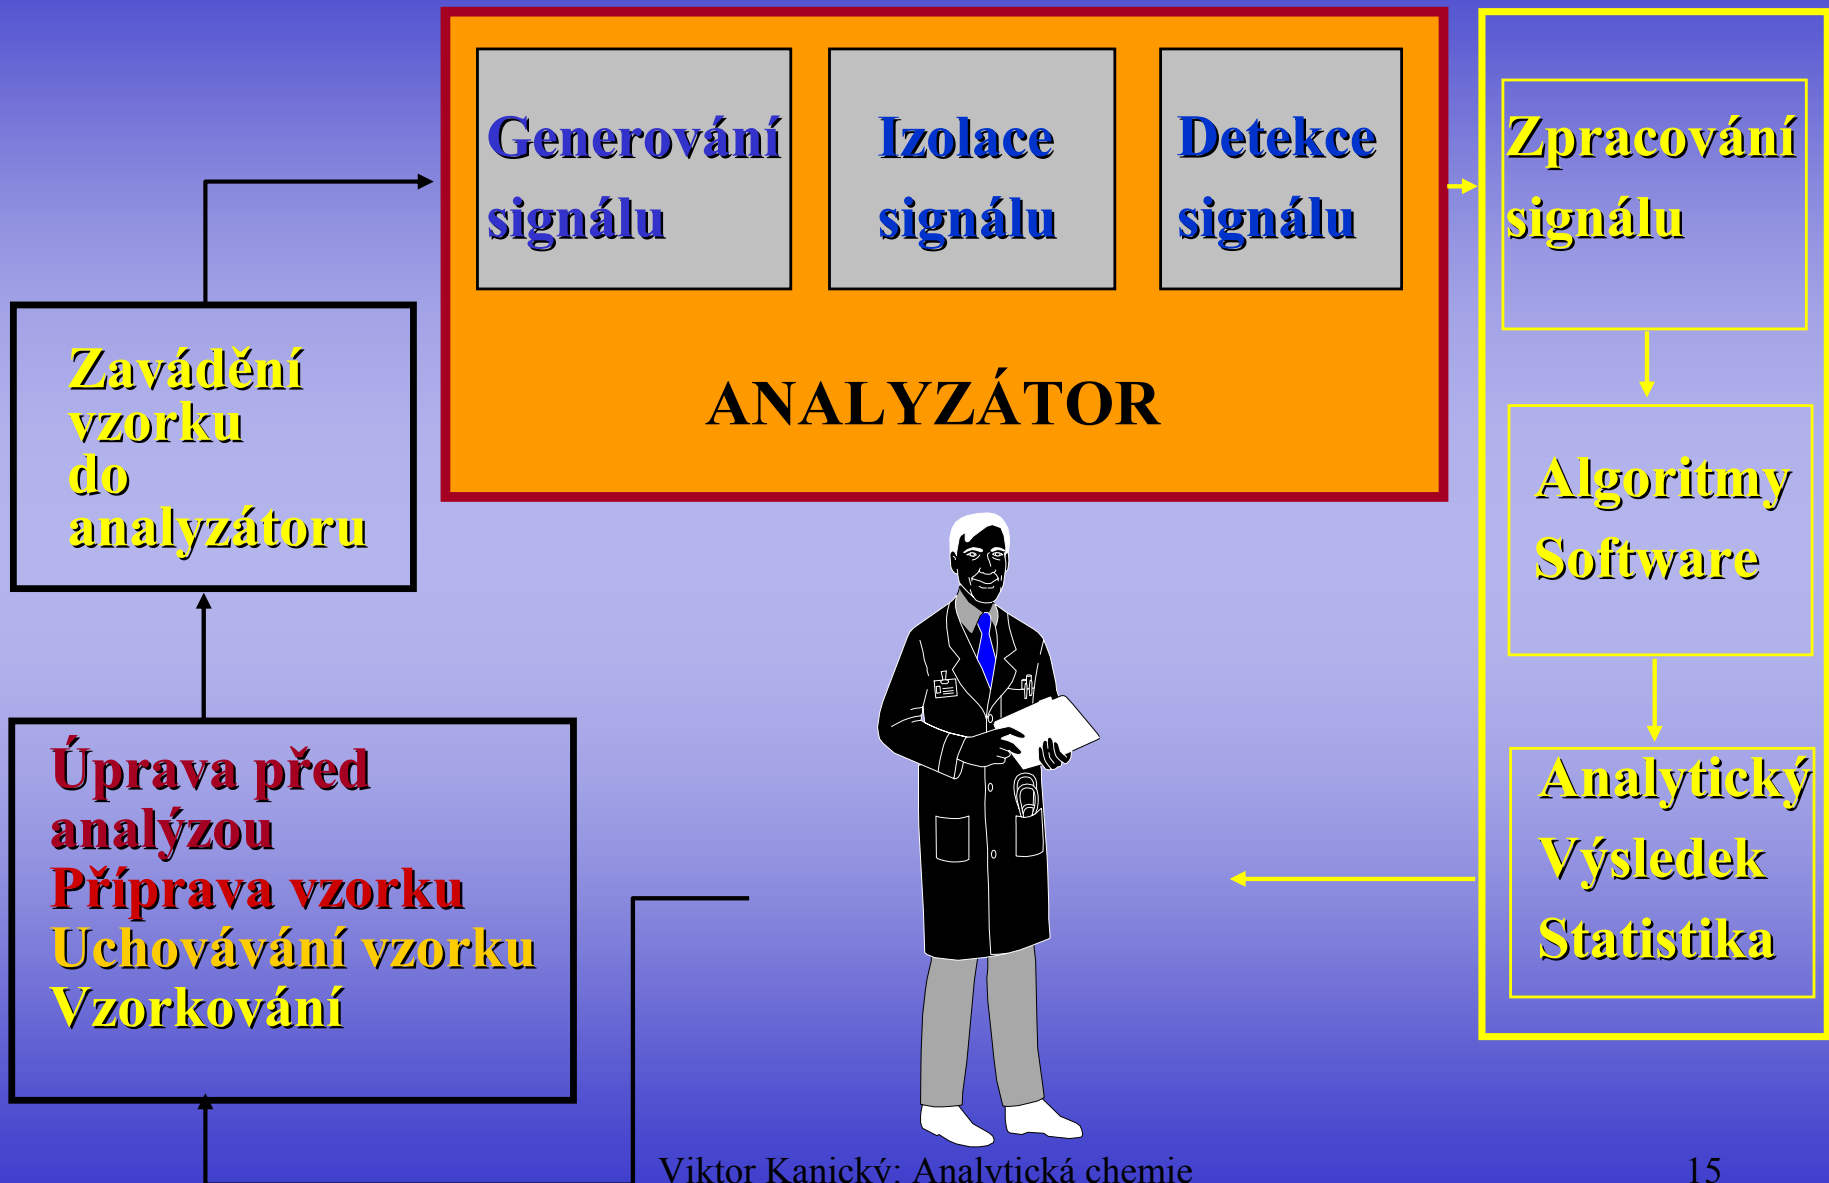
Generování signálu

Izolace signálu

Detekce signálu

ANALYZÁTOR

Zpracování signálu

Algoritmy Software

Analytický Výsledek Statistika

Zavádění vzorku do analyzátoru

Úprava před analýzou
Příprava vzorku
Uchovávání vzorku
Vzorkování

Viktor Kanický: Analytická chemie

15